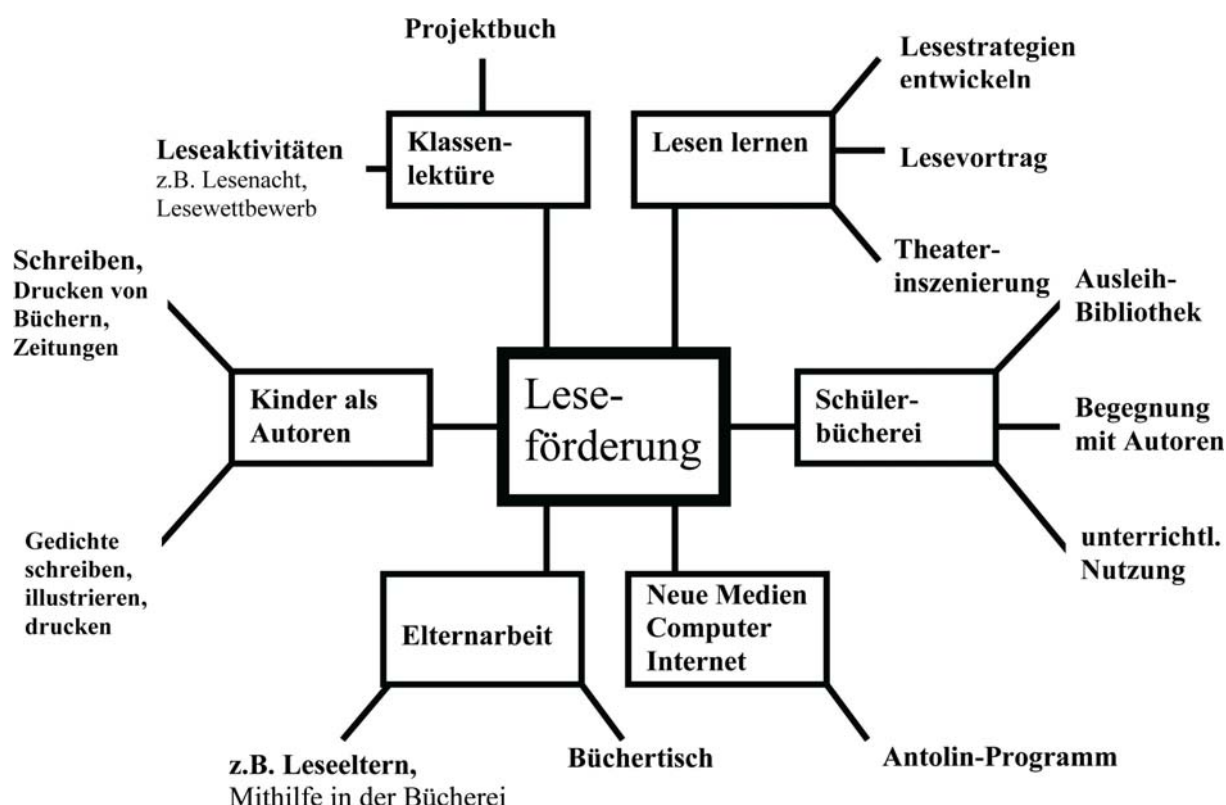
Projektbuch

Lesestrategien entwickeln

Leseaktivitäten
z.B. Lesenacht, Lesewettbewerb

Klassenlektüre

Lesen lernen

Lesevortrag

Theaterinszenierung

Schreiben, Drucken von Büchern, Zeitungen

Ausleih-Bibliothek

Kinder als Autoren

Leseförderung

Schülerbücherei

Begegnung mit Autoren

unterrichtl. Nutzung

Gedichte schreiben, illustrieren, drucken

Elternarbeit

Neue Medien Computer Internet

z.B. Leseeltern,
Mithilfe in der Bücherei

Büchertisch

Antolin-Programm